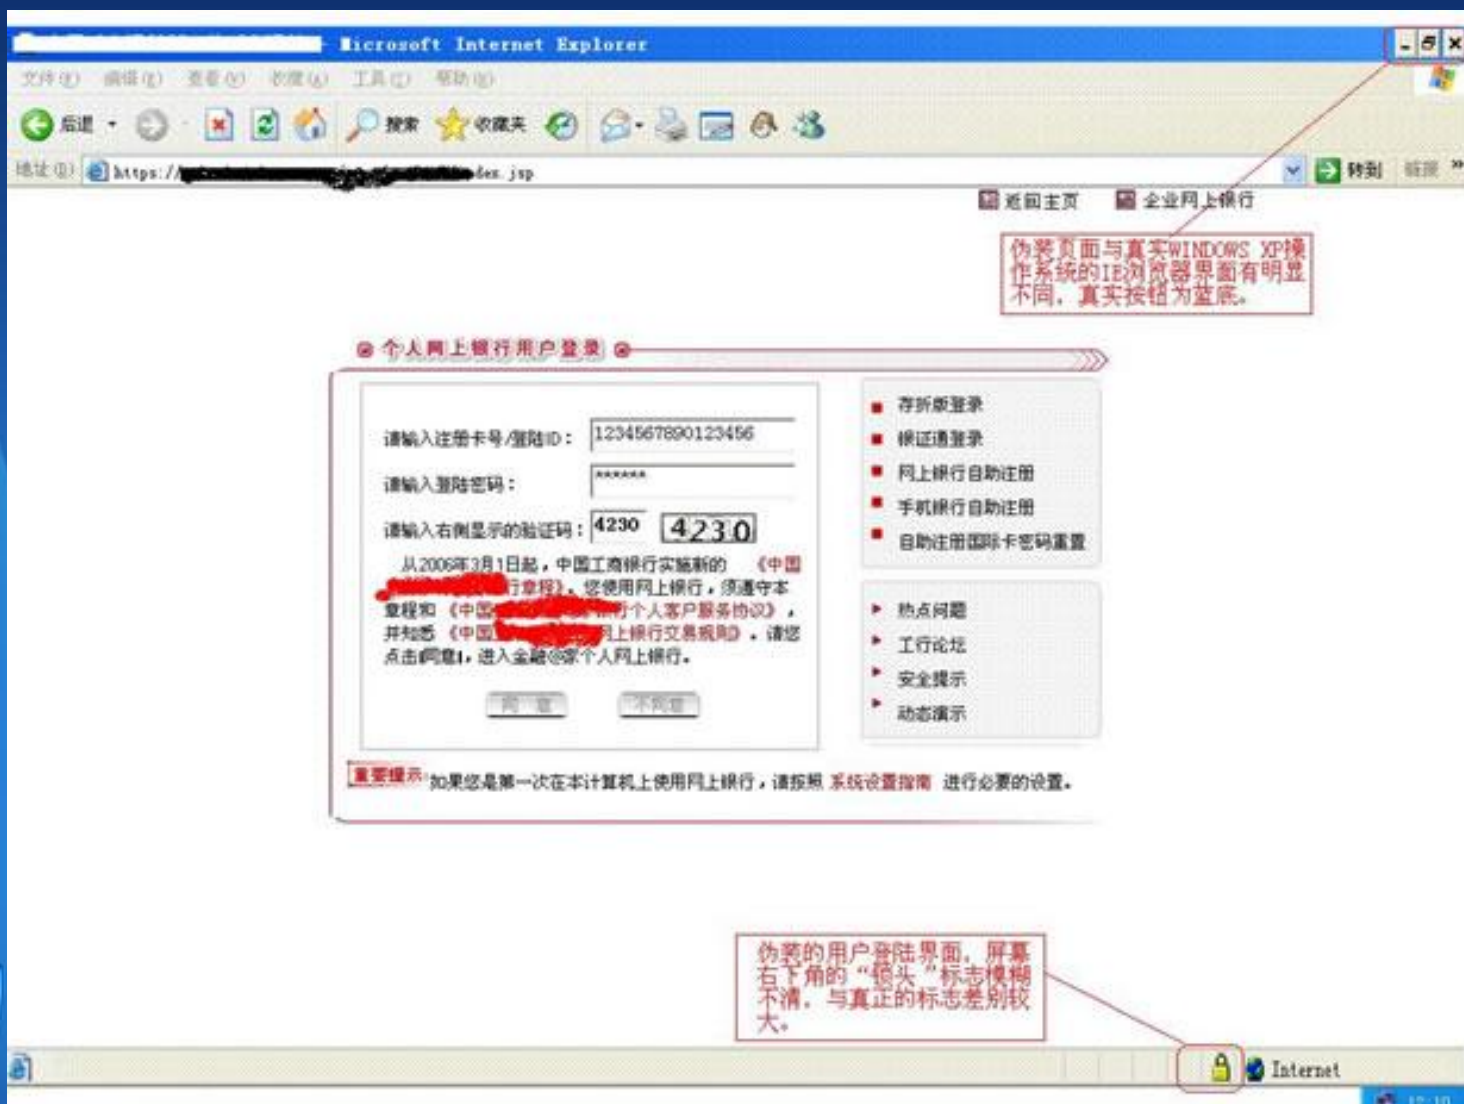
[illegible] Microsoft Internet Explorer

文件(F) 编辑(E) 查看(V) 收藏(A) 工具(T) 帮助(H)

后退 搜索 收藏夹

地址(D) https:/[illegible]den.jsp 转到 链接

返回主页 企业网上银行

伪装页面与真实WINDOWS XP操作系统的IE浏览器界面有明显不同，真实按钮为蓝底。

个人网上银行用户登录

请输入注册卡号/登陆ID： 1234567890123456

请输入登陆密码： ******

请输入右侧显示的验证码： 4230 4230

从2006年3月1日起，中国工商银行实施新的《中国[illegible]行章程》。您使用网上银行，须遵守本章程和《中国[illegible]个人客户服务协议》，并知悉《中国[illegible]网上银行交易规则》，请您点击同意，进入金融@家个人网上银行。

同意 不同意

存折版登录
银证通登录
网上银行自助注册
手机银行自助注册
自助注册国际卡密码重置

热点问题
工行论坛
安全提示
动态演示

重要提示 如果您是第一次在本计算机上使用网上银行，请按照 系统设置指南 进行必要的设置。

伪装的用户登陆界面，屏幕右下角的"锁头"标志模糊不清，与真正的标志差别较大。

Internet